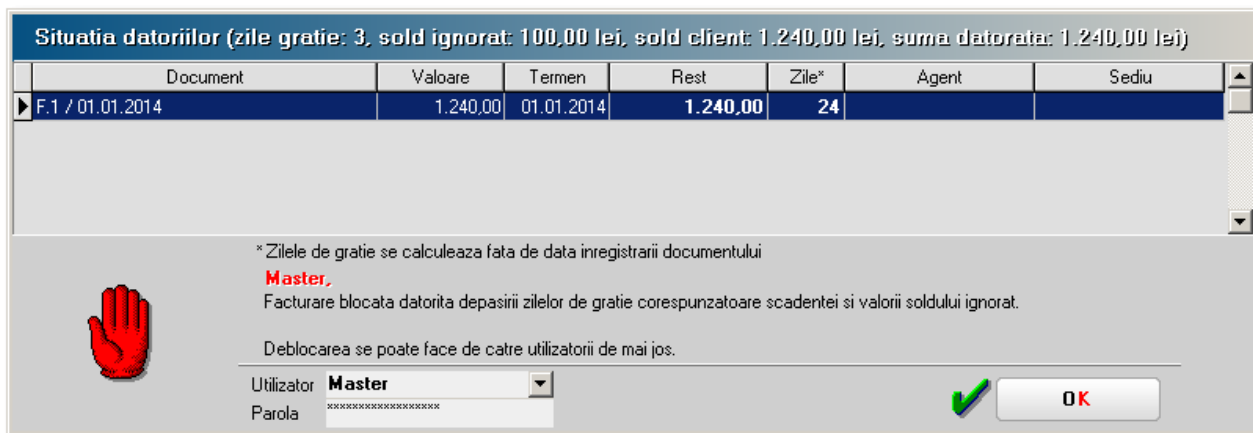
Situatia datoriilor (zile gratie: 3, sold ignorat: 100,00 lei, sold client: 1.240,00 lei, suma datorata: 1.240,00 lei)

| Document | Valoare | Termen | Rest | Zile* | Agent | Sediu |
|---|---|---|---|---|---|---|
| F.1 / 01.01.2014 | 1.240,00 | 01.01.2014 | 1.240,00 | 24 | | |

* Zilele de gratie se calculeaza fata de data inregistrarii documentului

Master,

Facturare blocata datorita depasirii zilelor de gratie corespunzatoare scadentei si valorii soldului ignorat.

Deblocarea se poate face de catre utilizatorii de mai jos.

Utilizator Master

Parola ******************

OK